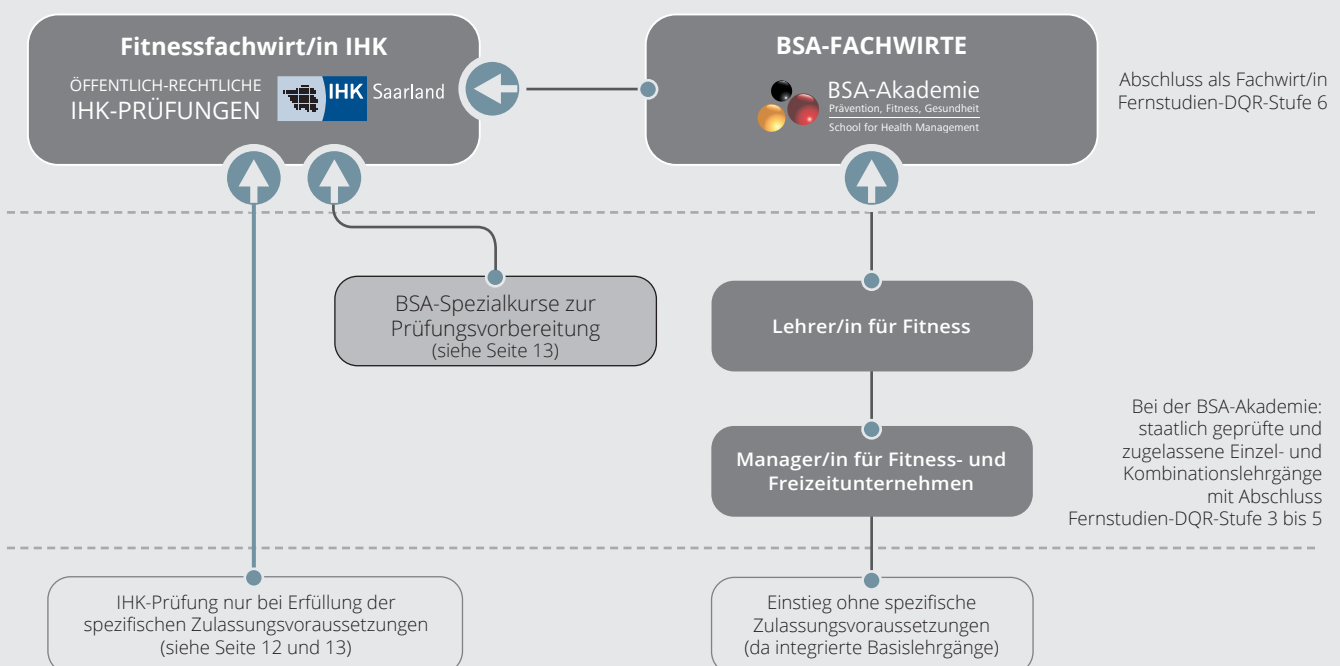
Fitnessfachwirt/in IHK

ÖFFENTLICH-RECHTLICHE IHK-PRÜFUNGEN

IHK Saarland

BSA-FACHWIRTE

BSA-Akademie
Prävention, Fitness, Gesundheit
School for Health Management

Abschluss als Fachwirt/in Fernstudien-DQR-Stufe 6

BSA-Spezialkurse zur Prüfungsvorbereitung (siehe Seite 13)

Lehrer/in für Fitness

Bei der BSA-Akademie: staatlich geprüfte und zugelassene Einzel- und Kombinationslehrgänge mit Abschluss Fernstudien-DQR-Stufe 3 bis 5

Manager/in für Fitness- und Freizeitunternehmen

IHK-Prüfung nur bei Erfüllung der spezifischen Zulassungsvoraussetzungen (siehe Seite 12 und 13)

Einstieg ohne spezifische Zulassungsvoraussetzungen (da integrierte Basislehrgänge)